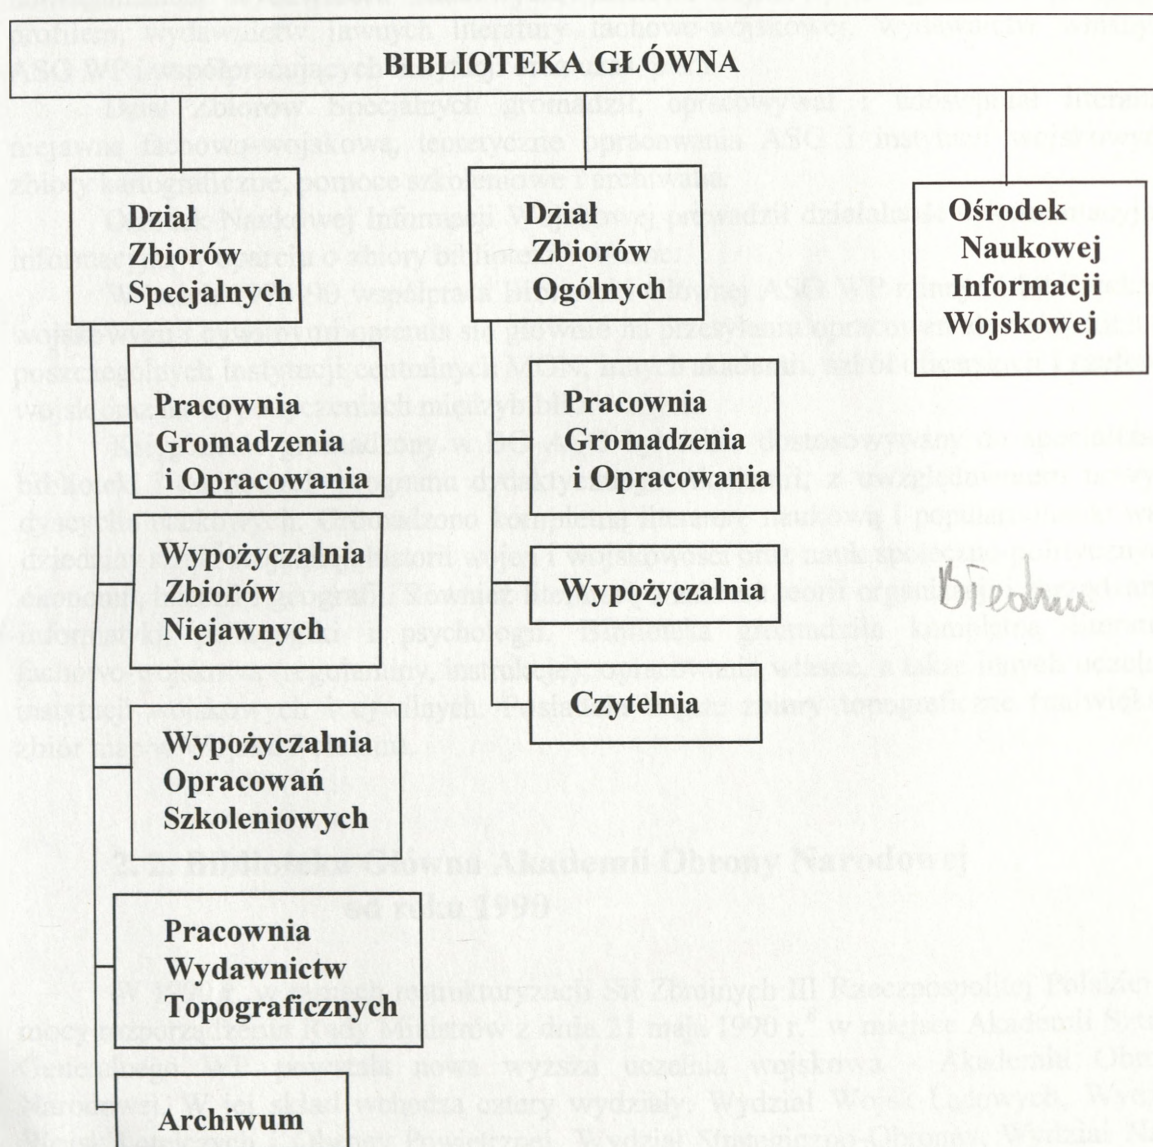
BIBLIOTEKA GŁÓWNA

Dział Zbiorów Specjalnych

Dział Zbiorów Ogólnych

Ośrodek Naukowej Informacji Wojskowej

Pracownia Gromadzenia i Opracowania

Pracownia Gromadzenia i Opracowania

Wypożyczalnia Zbiorów Niejawnych

Wypożyczalnia

Błędna

Czytelnia

Wypożyczalnia Opracowań Szkoleniowych

Pracownia Wydawnictw Topograficznych

Archiwum